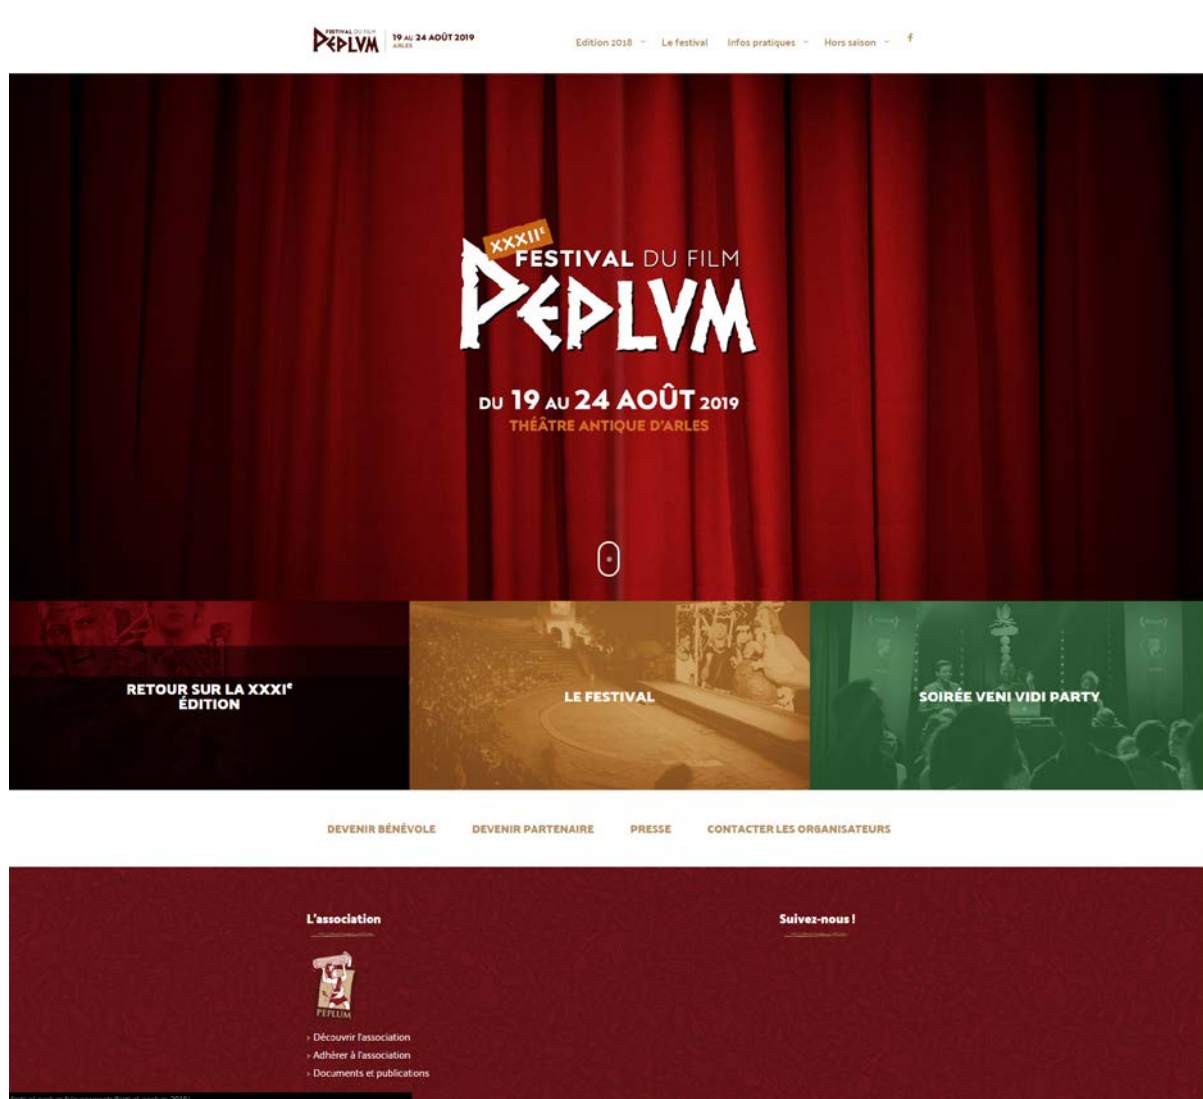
FESTIVAL DU FILM PEPLVM | 19 AU 24 AOÛT 2019 ARLES

Edition 2018 Le festival Infos pratiques Hors saison f

XXXII$^e$ FESTIVAL DU FILM PEPLVM

DU 19 AU 24 AOÛT 2019
THÉÂTRE ANTIQUE D'ARLES

RETOUR SUR LA XXXI$^e$ ÉDITION

LE FESTIVAL

SOIRÉE VENI VIDI PARTY

DEVENIR BÉNÉVOLE DEVENIR PARTENAIRE PRESSE CONTACTER LES ORGANISATEURS

L'association

PEPLUM

› Découvrir l'association
› Adhérer à l'association
› Documents et publications

Suivez-nous !

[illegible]